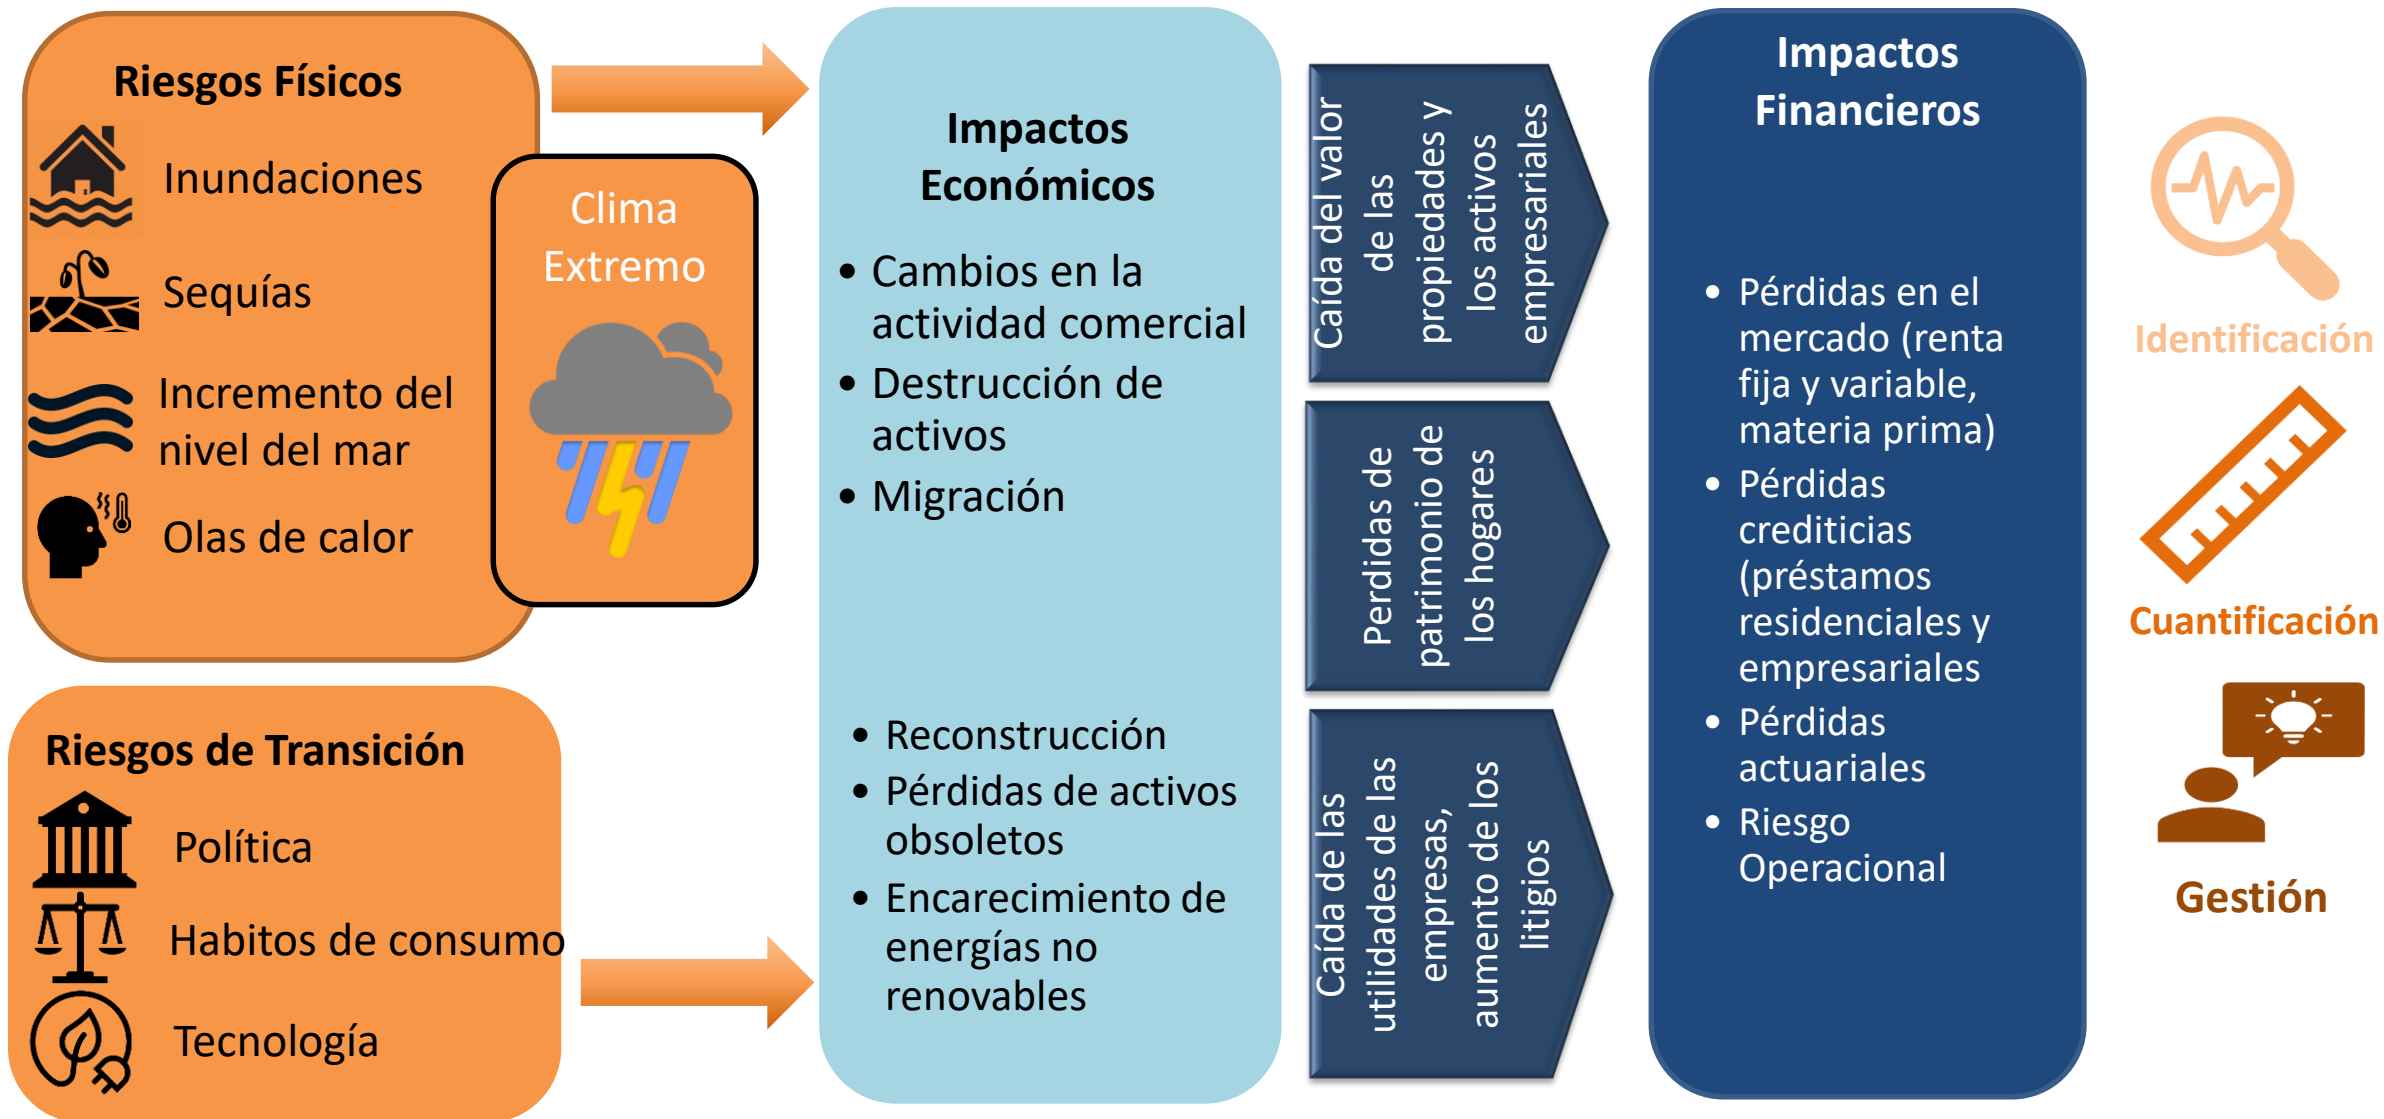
Riesgos Físicos

Inundaciones

Sequías

Incremento del nivel del mar

Olas de calor

Clima Extremo

Riesgos de Transición

Política

Habitos de consumo

Tecnología

Impactos Económicos

• Cambios en la actividad comercial
• Destrucción de activos
• Migración

• Reconstrucción
• Pérdidas de activos obsoletos
• Encarecimiento de energías no renovables

Caída del valor de las propiedades y los activos empresariales

Perdidas de patrimonio de los hogares

Caída de las utilidades de las empresas, aumento de los litigios

Impactos Financieros

• Pérdidas en el mercado (renta fija y variable, materia prima)
• Pérdidas crediticias (préstamos residenciales y empresariales
• Pérdidas actuariales
• Riesgo Operacional

Identificación

Cuantificación

Gestión